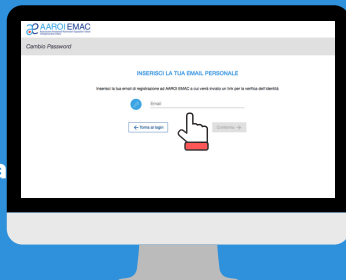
AAROI EMAC

Cambio Password

INSERISCI LA TUA EMAIL PERSONALE

Inserisci la tua email di registrazione ad AAROI EMAC a cui verrà inviato un link per la verifica dell'identità.

Email

← Torna al login

Continua →